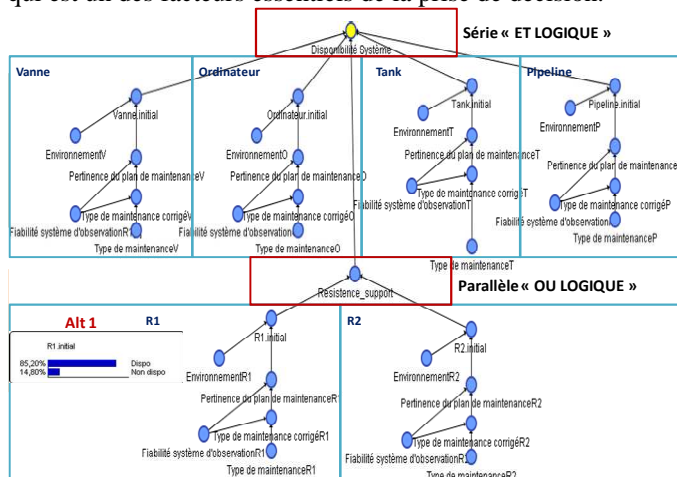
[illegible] est un des facteurs essentiels de la prise de décision.

Disponibilité Système

Série « ET LOGIQUE »

Vanne

Vanne.initial

EnvironnementV

Pertinence du plan de maintenanceV

Type de maintenance corrigéV

Fiabilité système d'observationV

Type de maintenanceV

Ordinateur

Ordinateur.initial

EnvironnementO

Pertinence du plan de maintenanceO

Type de maintenance corrigéO

Fiabilité système d'observationO

Type de maintenanceO

Tank

Tank.initial

EnvironnementT

Pertinence du plan de maintenanceT

Type de maintenance corrigéT

Fiabilité système d'observationT

Type de maintenanceT

Pipeline

Pipeline.initial

EnvironnementP

Pertinence du plan de maintenance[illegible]

Type de maintenance corrigéP

Fiabilité système d'observation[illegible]

Type de maintenanceP

Resistence_support

Parallèle « OU LOGIQUE »

Alt 1

R1

R1.initial

| 85,20% | Dispo |
|---|---|
| 14,80% | Non dispo |

R1.initial

EnvironnementR1

Pertinence du plan de maintenanceR1

Type de maintenance corrigéR1

Fiabilité système d'observationR1

Type de maintenanceR1

R2

R2.initial

EnvironnementR2

Pertinence du plan de maintenanceR2

Type de maintenance corrigéR2

Fiabilité système d'observationR2

Type de maintenanceR2